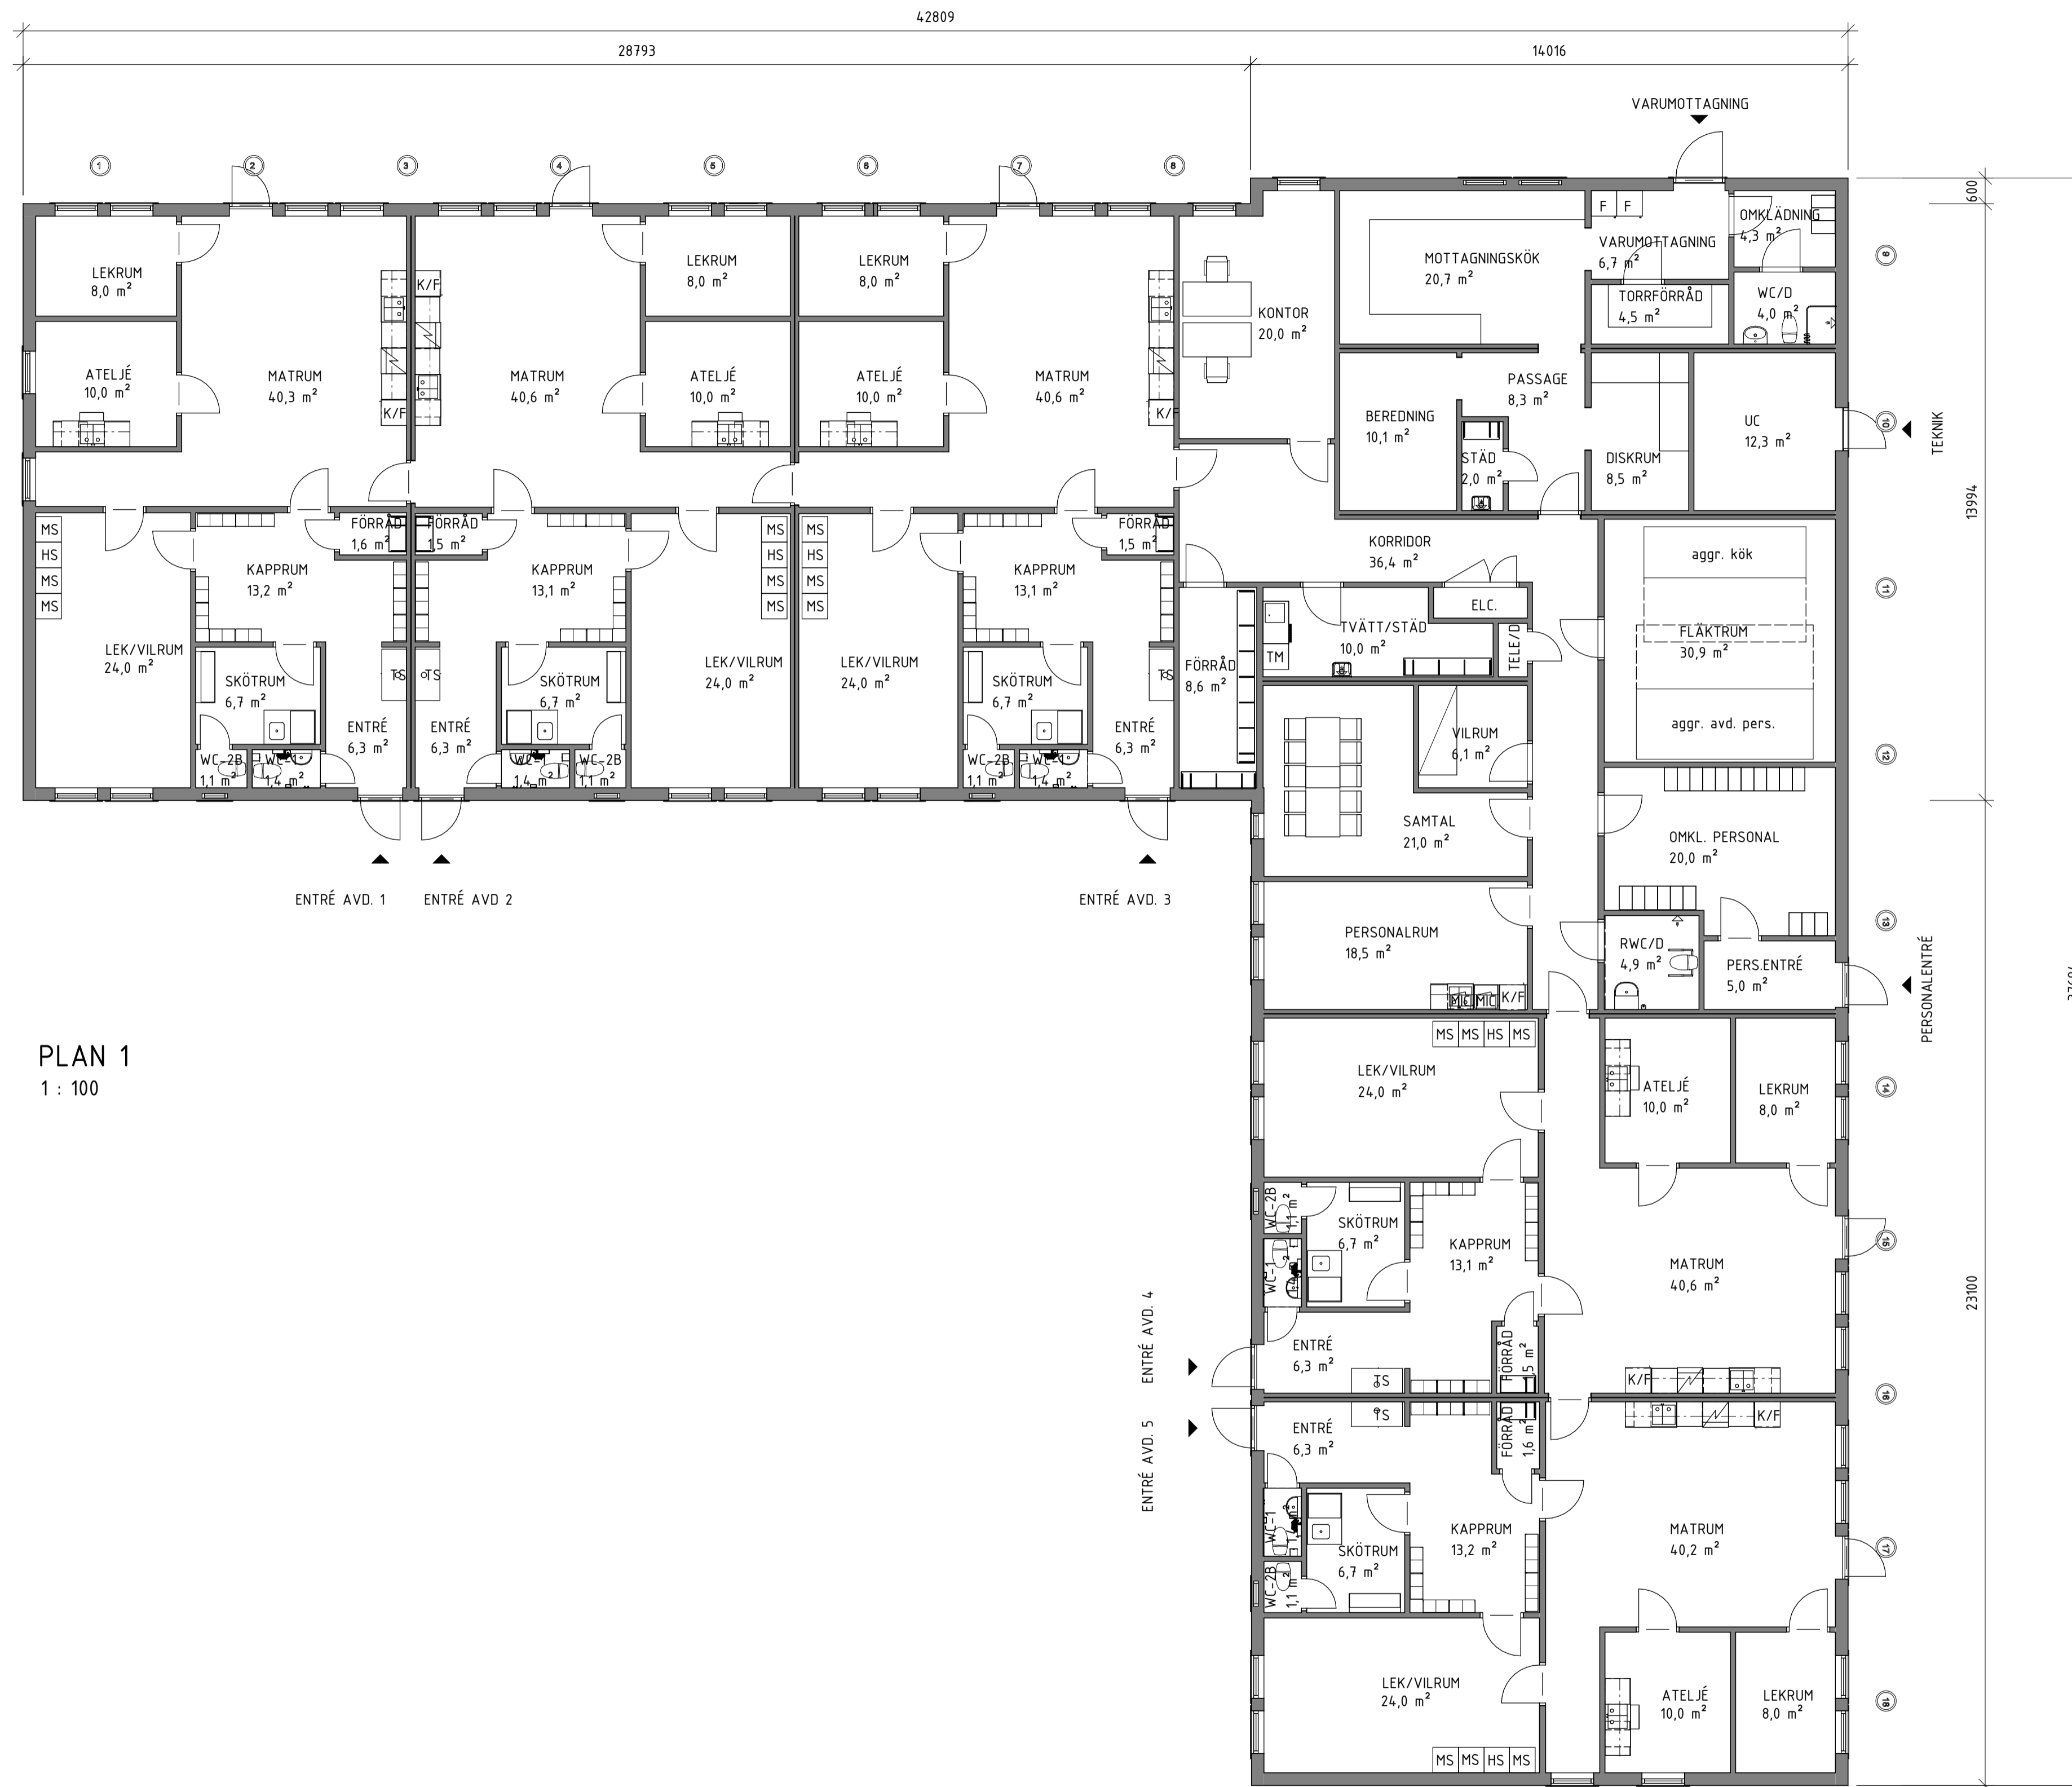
42809

28793

14016

VARUMOTTAGNING

1 2 3 4 5 6 7 8

LEKRUM
8,0 m²

ATELJÉ
10,0 m²

MATRUM
40,3 m²

K/F

K/F

MATRUM
40,6 m²

LEKRUM
8,0 m²

ATELJÉ
10,0 m²

LEKRUM
8,0 m²

ATELJÉ
10,0 m²

MATRUM
40,6 m²

K/F

KONTOR
20,0 m²

MOTTAGNINGSKÖK
20,7 m²

F F

VARUMOTTAGNING
6,7 m²

OMKLÄDNING
4,3 m²

TORRFÖRRÅD
4,5 m²

WC/D
4,0 m²

600

9

PASSAGE
8,3 m²

BEREDNING
10,1 m²

STÄD
2,0 m²

DISKRUM
8,5 m²

UC
12,3 m²

10

TEKNIK

13994

MS
HS
MS
MS

LEK/VILRUM
24,0 m²

KAPPRUM
13,2 m²

FÖRRÅD
1,6 m²

FÖRRÅD
1,5 m²

KAPPRUM
13,1 m²

MS
HS
MS
MS

MS
HS
MS
MS

KAPPRUM
13,1 m²

FÖRRÅD
1,5 m²

KORRIDOR
36,4 m²

aggr. kök

11

SKÖTRUM
6,7 m²

TS

TS

SKÖTRUM
6,7 m²

LEK/VILRUM
24,0 m²

LEK/VILRUM
24,0 m²

SKÖTRUM
6,7 m²

TS

FÖRRÅD
8,6 m²

TM

TVÄTT/STÄD
10,0 m²

ELC.

TELE/D

FLÄKTRUM
30,9 m²

ENTRÉ
6,3 m²

ENTRÉ
6,3 m²

ENTRÉ
6,3 m²

WC-2B
1,1 m²

WC-1
1,4 m²

WC-1
1,4 m²

WC-2B
1,1 m²

WC-2B
1,1 m²

WC-1
1,4 m²

VILRUM
6,1 m²

aggr. avd. pers.

12

ENTRÉ AVD. 1

ENTRÉ AVD 2

ENTRÉ AVD. 3

SAMTAL
21,0 m²

OMKL. PERSONAL
20,0 m²

PERSONALRUM
18,5 m²

MC MC K/F

RWC/D
4,9 m²

PERS.ENTRÉ
5,0 m²

13

PERSONALENTRÉ

PLAN 1
1 : 100

MS MS HS MS

LEK/VILRUM
24,0 m²

ATELJÉ
10,0 m²

LEKRUM
8,0 m²

14

WC-2B
1,1 m²

SKÖTRUM
6,7 m²

KAPPRUM
13,1 m²

WC-1

15

MATRUM
40,6 m²

23100

ENTRÉ AVD. 4

ENTRÉ
6,3 m²

TS

FÖRRÅD
1,5 m²

K/F

16

ENTRÉ AVD. 5

TS

ENTRÉ
6,3 m²

FÖRRÅD
1,6 m²

K/F

WC-1

SKÖTRUM
6,7 m²

KAPPRUM
13,2 m²

MATRUM
40,2 m²

17

WC-2B
1,1 m²

LEK/VILRUM
24,0 m²

ATELJÉ
10,0 m²

LEKRUM
8,0 m²

18

MS MS HS MS